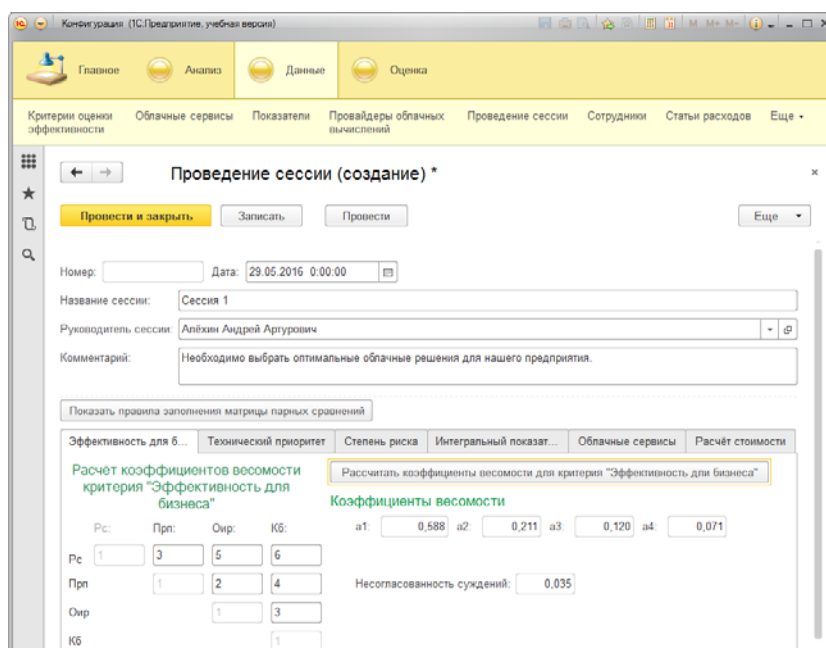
Конфигурация (1С:Предприятие, учебная версия)

M M+ M-

Главное

Анализ

Данные

Оценка

Критерии оценки эффективности

Облачные сервисы

Показатели

Провайдеры облачных вычислений

Проведение сессии

Сотрудники

Статьи расходов

Еще

Проведение сессии (создание) *

Провести и закрыть

Записать

Провести

Еще

Номер:

Дата: 29.05.2016 0:00:00

Название сессии: Сессия 1

Руководитель сессии: Алёхин Андрей Артурович

Комментарий: Необходимо выбрать оптимальные облачные решения для нашего предприятия.

Показать правила заполнения матрицы парных сравнений

Эффективность для б...

Технический приоритет

Степень риска

Интегральный показат...

Облачные сервисы

Расчёт стоимости

Расчёт коэффициентов весомости критерия "Эффективность для бизнеса"

Рассчитать коэффициенты весомости для критерия "Эффективность для бизнеса"

Коэффициенты весомости

| | Рс: | Прп: | Оир: | Кб: |
|---|---|---|---|---|
| Рс | 1 | 3 | 5 | 6 |
| Прп | | 1 | 2 | 4 |
| Оир | | | 1 | 3 |
| Кб | | | | 1 |

а1: 0,588 а2: 0,211 а3: 0,120 а4: 0,071

Несогласованность суждений: 0,035